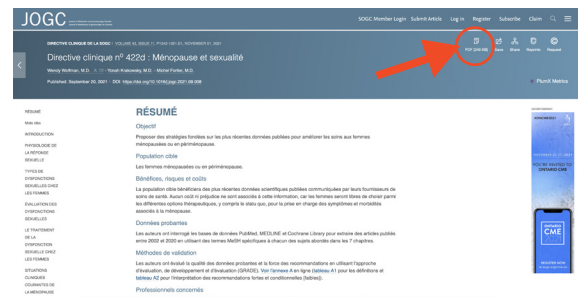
JOGC

SOGC Member Login  Submit Article  Log In  Register  Subscribe  Claim

DIRECTIVE CLINIQUE DE LA SOGC | VOLUME 43, ISSUE 11, P1342-1351.E1, NOVEMBER 01, 2021

Directive clinique nº 422d : Ménopause et sexualité

Wendy Wolfman, M.D. • Yoash Krakowsky, M.D. • Michel Fortier, M.D.

Published: September 30, 2021 • DOI: https://doi.org/10.1016/j.jogc.2021.08.006

PDF [240 KB]  Save  Share  Reprints  Request

PlumX Metrics

RÉSUMÉ
Mots clés
INTRODUCTION
PHYSIOLOGIE DE LA RÉPONSE SEXUELLE
TYPES DE DYSFONCTIONS SEXUELLES CHEZ LES FEMMES
ÉVALUATION DES DYSFONCTIONS SEXUELLES
LE TRAITEMENT DE LA DYSFONCTION SEXUELLE CHEZ LES FEMMES
SITUATIONS CLINIQUES COURANTES DE LA MÉNOPAUSE

RÉSUMÉ

Objectif

Proposer des stratégies fondées sur les plus récentes données publiées pour améliorer les soins aux femmes ménopausées ou en périménopause.

Population cible

Les femmes ménopausées ou en périménopause.

Bénéfices, risques et coûts

La population cible bénéficiera des plus récentes données scientifiques publiées communiquées par leurs fournisseurs de soins de santé. Aucun coût ni préjudice ne sont associés à cette information, car les femmes restent libres de choisir parmi les différentes options thérapeutiques, y compris le statu quo, pour la prise en charge des symptômes et morbidités associés à la ménopause.

Données probantes

Les auteurs ont interrogé les bases de données PubMed, MEDLINE et Cochrane Library pour extraire des articles publiés entre 2002 et 2020 en utilisant des termes MeSH spécifiques à chacun des sujets abordés dans les 7 chapitres.

Méthodes de validation

Les auteurs ont évalué la qualité des données probantes et la force des recommandations en utilisant l'approche d'évaluation, de développement et d'évaluation (GRADE). Voir l'annexe A en ligne (tableau A1 pour les définitions et tableau A2 pour l'interprétation des recommandations fortes et conditionnelles [faibles]).

Professionnels concernés

YOU'RE INVITED TO
ONTARIO CME

ONTARIO CME
REGISTER NOW